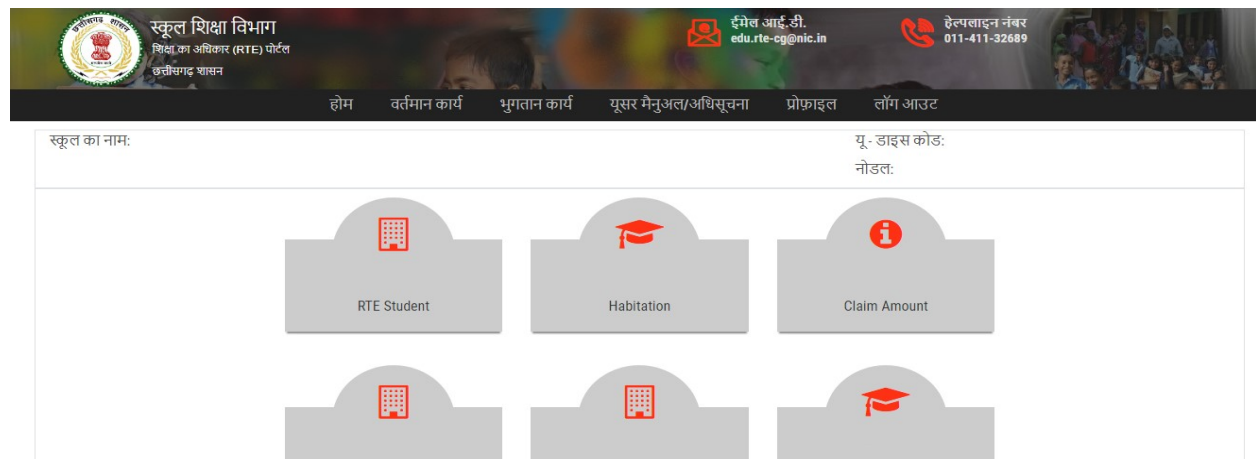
छत्तीसगढ़ शासन

स्कूल शिक्षा विभाग
शिक्षा का अधिकार (RTE) पोर्टल
छत्तीसगढ़ शासन

ईमेल आई.डी.
edu.rte-cg@nic.in

हेल्पलाइन नंबर
011-411-32689

होम वर्तमान कार्य भुगतान कार्य यूसर मैनुअल/अधिसूचना प्रोफ़ाइल लॉग आउट

स्कूल का नाम:

यू- डाइस कोड:
नोडल:

RTE Student

Habitation

Claim Amount